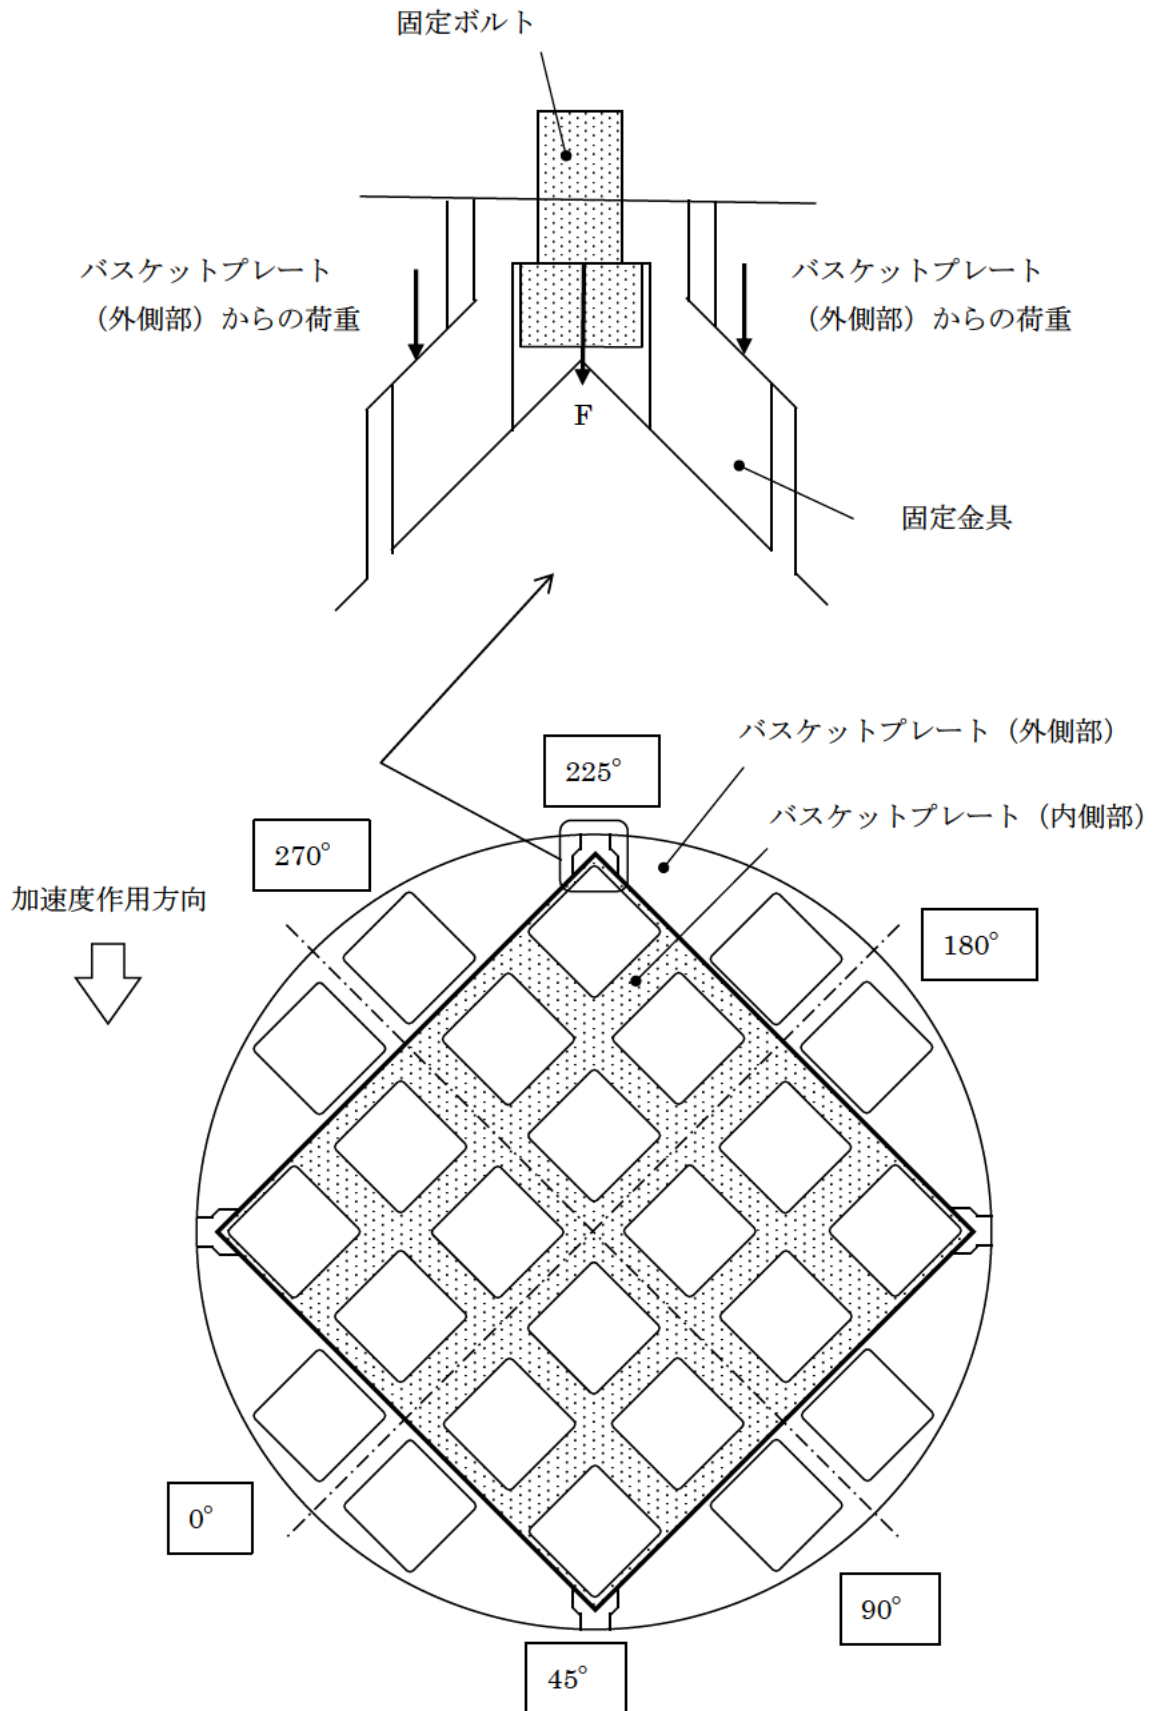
固定ボルト

バスケットプレート（外側部）からの荷重

バスケットプレート（外側部）からの荷重

F

固定金具

バスケットプレート（外側部）

225°

バスケットプレート（内側部）

270°

加速度作用方向

180°

0°

90°

45°